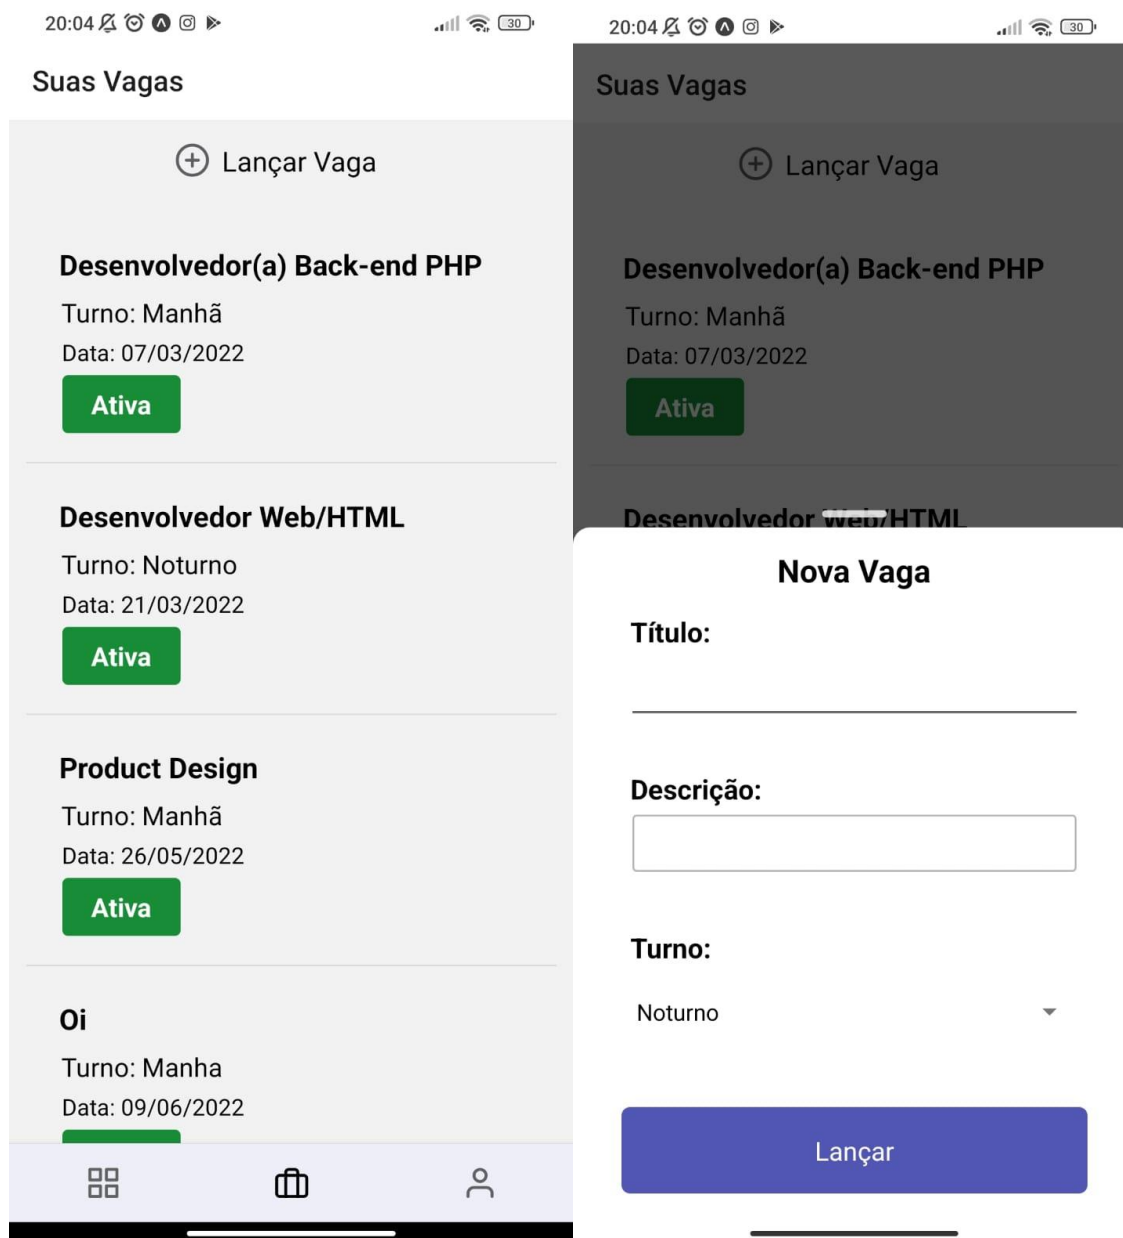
20:04 30

Suas Vagas

Lançar Vaga

Desenvolvedor(a) Back-end PHP

Turno: Manhã

Data: 07/03/2022

Ativa

Desenvolvedor Web/HTML

Turno: Noturno

Data: 21/03/2022

Ativa

Product Design

Turno: Manhã

Data: 26/05/2022

Ativa

Oi

Turno: Manha

Data: 09/06/2022

20:04 30

Suas Vagas

Lançar Vaga

Desenvolvedor(a) Back-end PHP

Turno: Manhã

Data: 07/03/2022

Ativa

Desenvolvedor Web/HTML

Nova Vaga

Título:

Descrição:

Turno:

Noturno

Lançar